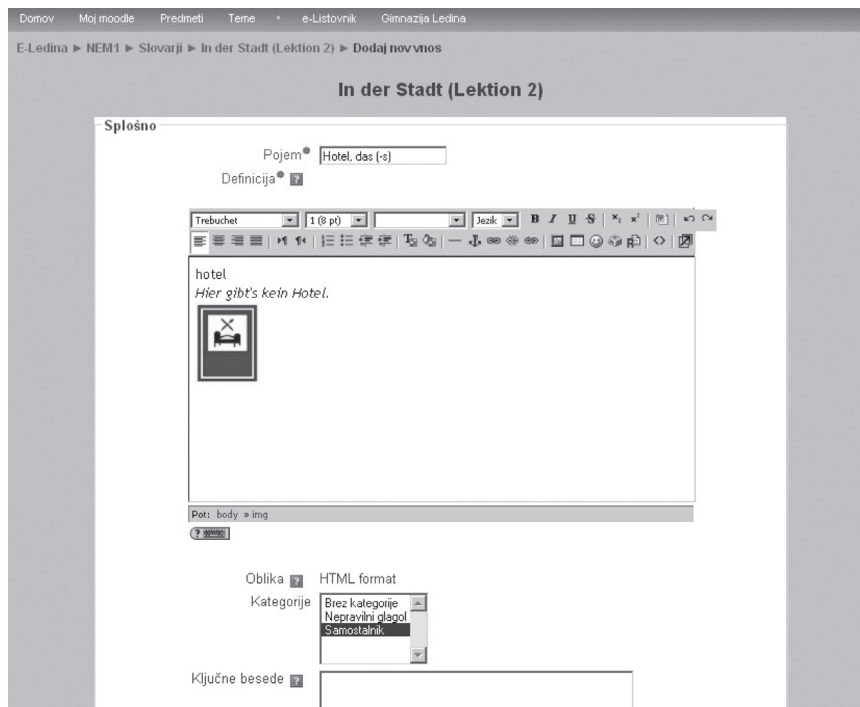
Domov Moj moodle Predmeti Teme • e-Listovnik Gimnazija Ledina

E-Ledina ► NEM1 ► Slovarji ► In der Stadt (Lektion 2) ► Dodaj nov vnos

In der Stadt (Lektion 2)

Splošno

Pojem Hotel, das (-s)

Definicija

Trebuchet 1 (8 pt) Jezik B I U S

hotel

Hier gibt's kein Hotel.

Pot: body » img

Oblika HTML format

Kategorije Brez kategorije Nepravilni glagol Samostalnik

Ključne besede